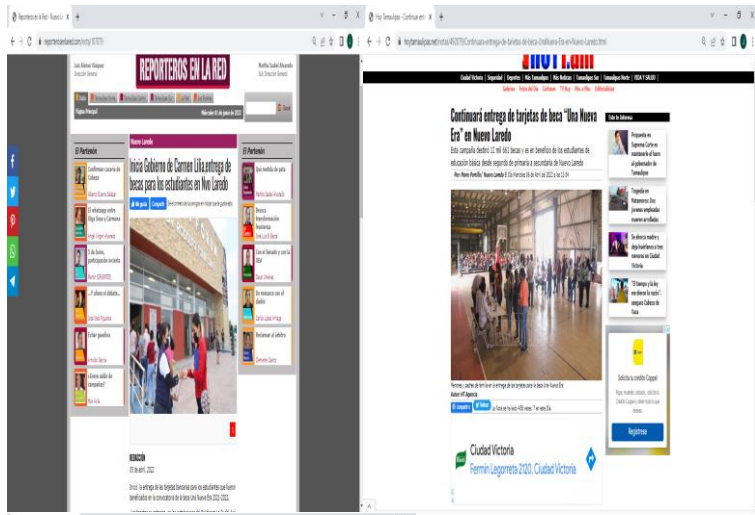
Reporteros en la Red - Nuevo L

reporterosenlared.com

REPORTEROS EN LA RED

Página Principal

Miércoles 01 de junio de 2022

El Partenón

Confirman cuarta de Cabeza

¿El whatsapp entre Olga Sosa y Carmona

Y de Suma, participación incierta

¿Y ahora el debate...

Echar pasitos

¿Quieres salir de campañas?

Nuevo Laredo

Inicia Gobierno de Carmen Lilia entrega de becas para los estudiantes en Nvo Laredo

El Partenón

Que revisión de pulso

Brecca transformación frontera

Con el Senado y con la SEDE

De manzana con el diablo

Reclaman al séptimo

REDACCIÓN

07 de abril, 2022

Hoy Tamaulipas - Continuará ent

hoytamaulipas.net/notas/492879/Continuara-entrega-de-tarjetas-de-beca-Una-Nueva-Era-en-Nuevo-Laredo.html

Ciudad Victoria | Seguridad | Deportes | Más Tamaulipas | Más Noticias | Tamaulipas Sur | Tamaulipas Norte | VIDA Y SALUD |

Continuará entrega de tarjetas de beca "Una Nueva Era" en Nuevo Laredo

Esta campaña destinó 12 mil 661 becas y es en beneficio de los estudiantes de educación básica desde segundo de primaria a secundaria de Nuevo Laredo

Lo Mas Leido

Ciudad Victoria

Fermín Legorreta 2120, Ciudad Victoria

Solicita tu crédito Coppel

Regístrate